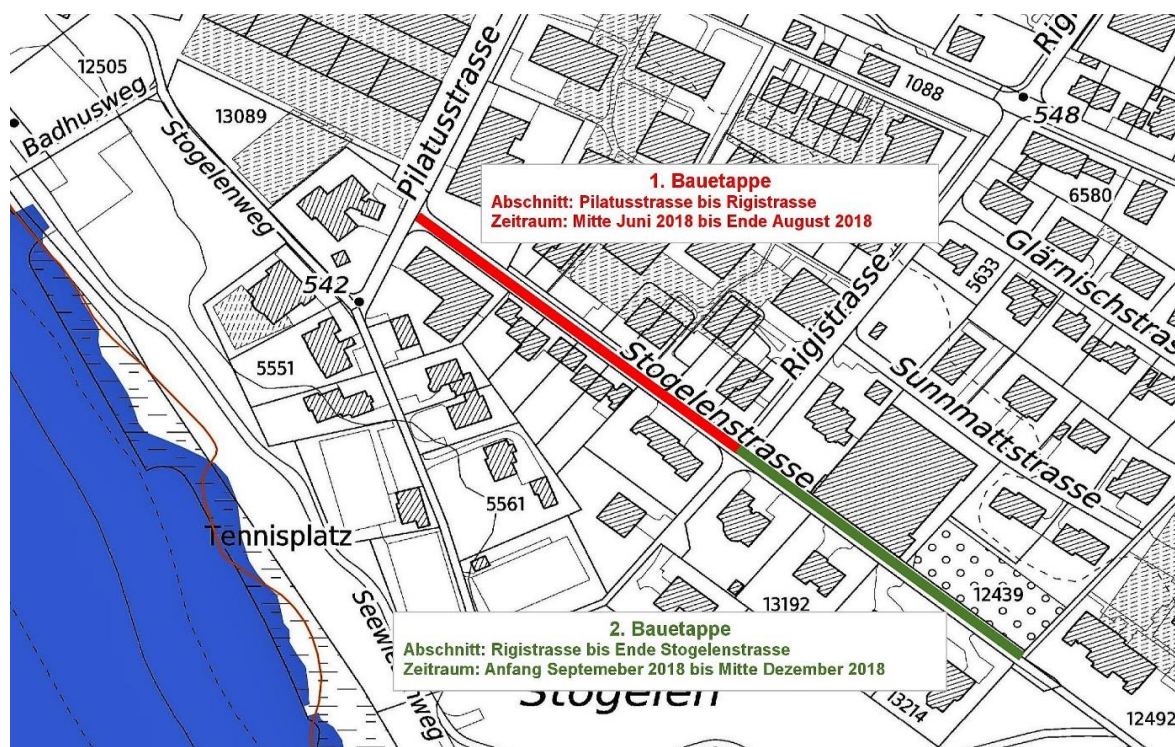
12505
Badhusweg
13089
Stogelenweg
Pilatusstrasse
1088
548
Rig
6580
1. Bauetappe
Abschnitt: Pilatusstrasse bis Rigistrasse
Zeitraum: Mitte Juni 2018 bis Ende August 2018
Glärnischstras
542
Rigistrasse
5633
5551
Stogelenstrasse
Sunnmattstrasse
5561
Tennisplatz
13192
12439
2. Bauetappe
Abschnitt: Rigistrasse bis Ende Stogelenstrasse
Zeitraum: Anfang Septemeber 2018 bis Mitte Dezember 2018
Seewi weg
Stogelen
13214
12492